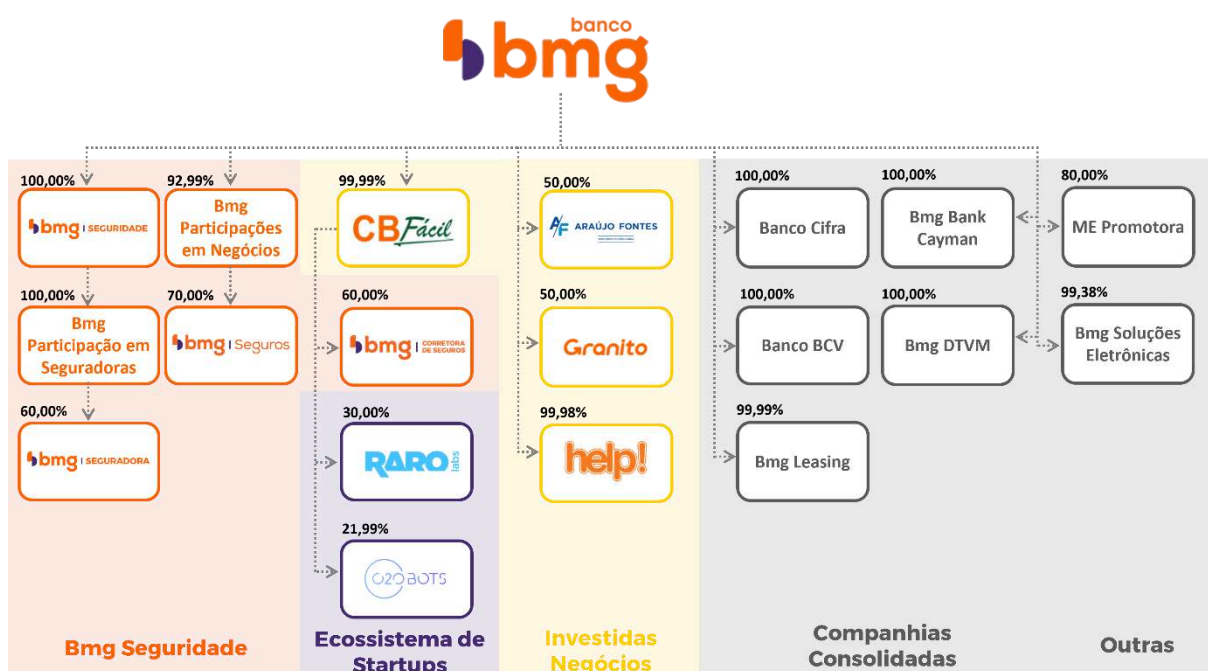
banco bmg

100,00%
bmg | SEGURIDADE

92,99%
Bmg Participações em Negócios

100,00%
Bmg Participação em Seguradoras

70,00%
bmg | Seguros

60,00%
bmg | SEGURADORA

99,99%
CB Fácil

60,00%
bmg | CORRETORA DE SEGUROS

30,00%
RARO labs

21,99%
O2OBOTS

50,00%
ARAÚJO FONTES

50,00%
Granito

99,98%
help!

100,00%
Banco Cifra

100,00%
Bmg Bank Cayman

100,00%
Banco BCV

100,00%
Bmg DTVM

99,99%
Bmg Leasing

80,00%
ME Promotora

99,38%
Bmg Soluções Eletrônicas

Bmg Seguridade

Ecossistema de Startups

Investidas Negócios

Companhias Consolidadas

Outras